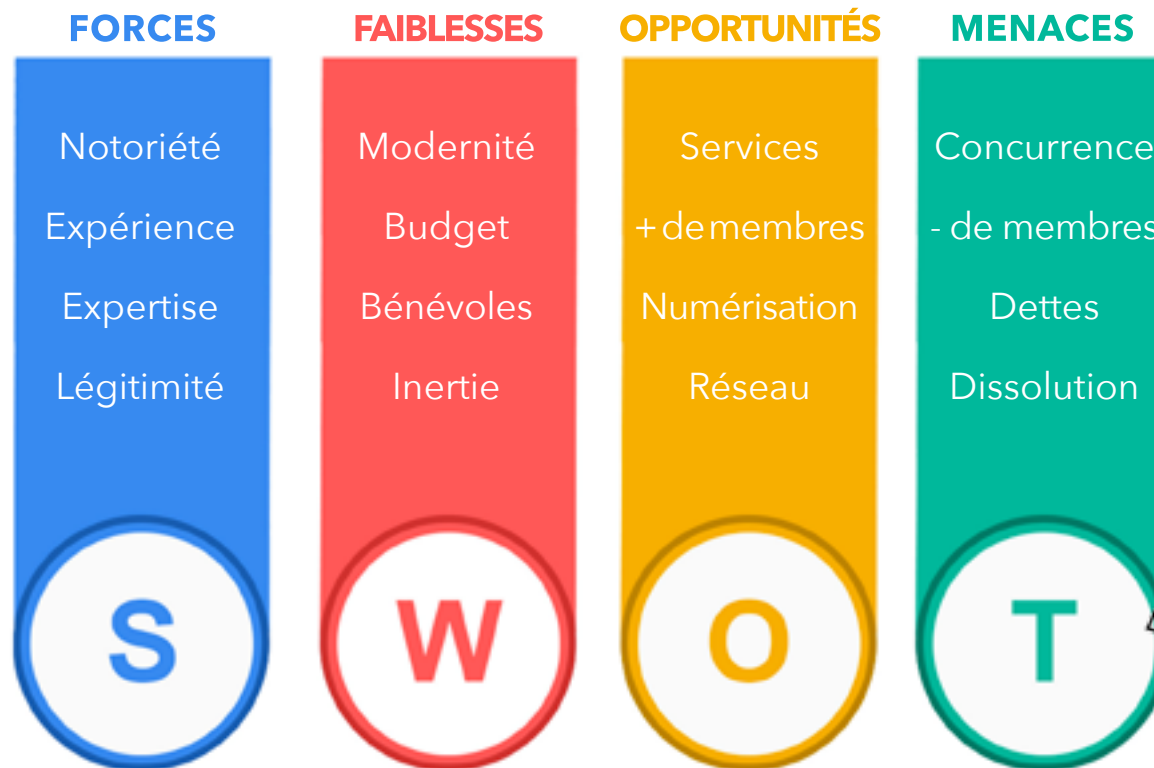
FORCES

Notoriété
Expérience
Expertise
Légitimité

S

FAIBLESSES

Modernité
Budget
Bénévoles
Inertie

W

OPPORTUNITÉS

Services
+ de membres
Numérisation
Réseau

O

MENACES

Concurrence
- de membres
Dettes
Dissolution

T